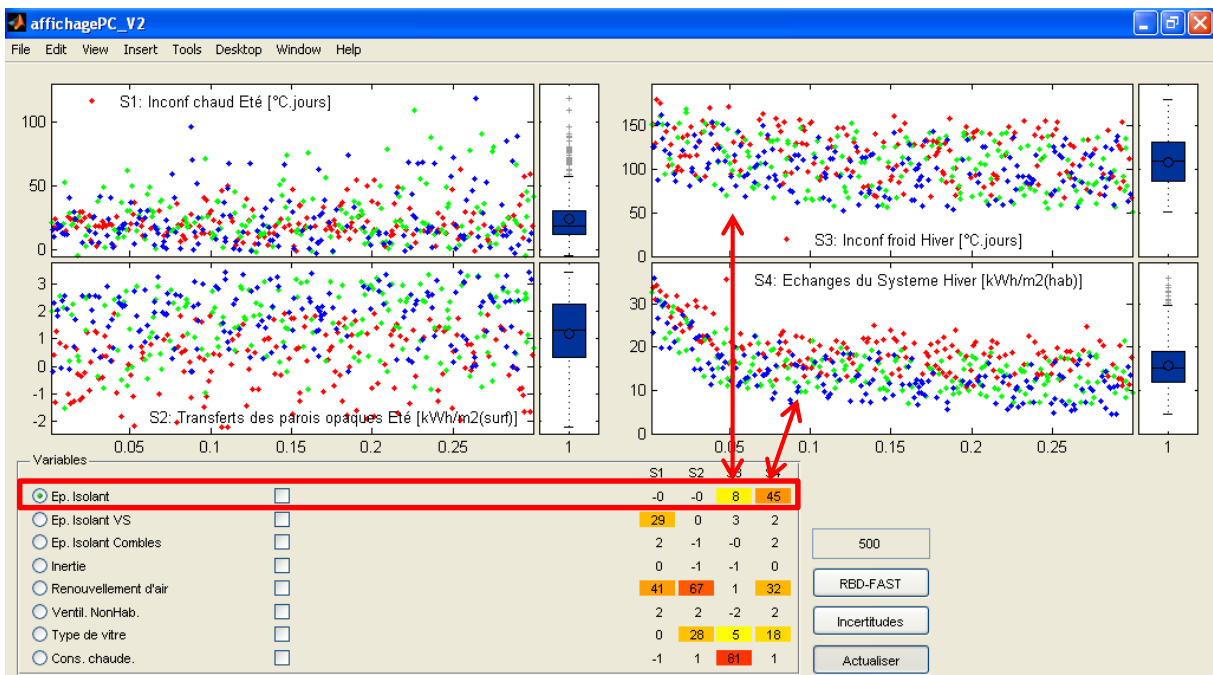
affichagePC_V2

File Edit View Insert Tools Desktop Window Help

S1: Inconf chaud Eté [°C.jours]

100
50
0

S2: Transferts des parois opaques Eté [kWh/m2(surf)]

3
2
1
0
-1
-2

0.05 0.1 0.15 0.2 0.25

1

S3: Inconf froid Hiver [°C.jours]

150
100
50

S4: Echanges du Systeme Hiver [kWh/m2(hab)]

30
20
10
0

0.05 0.1 0.15 0.2 0.25

1

Variables

| | | S1 | S2 | S3 | S4 |
|---|---|---|---|---|---|
| Ep. Isolant | | -0 | -0 | 8 | 45 |
| Ep. Isolant VS | | 29 | 0 | 3 | 2 |
| Ep. Isolant Combles | | 2 | -1 | -0 | 2 |
| Inertie | | 0 | -1 | -1 | 0 |
| Renouvellement d'air | | 41 | 67 | 1 | 32 |
| Ventil. NonHab. | | 2 | 2 | -2 | 2 |
| Type de vitre | | 0 | 28 | 5 | 18 |
| Cons. chaude. | | -1 | 1 | 81 | 1 |

500

RBD-FAST

Incertitudes

Actualiser